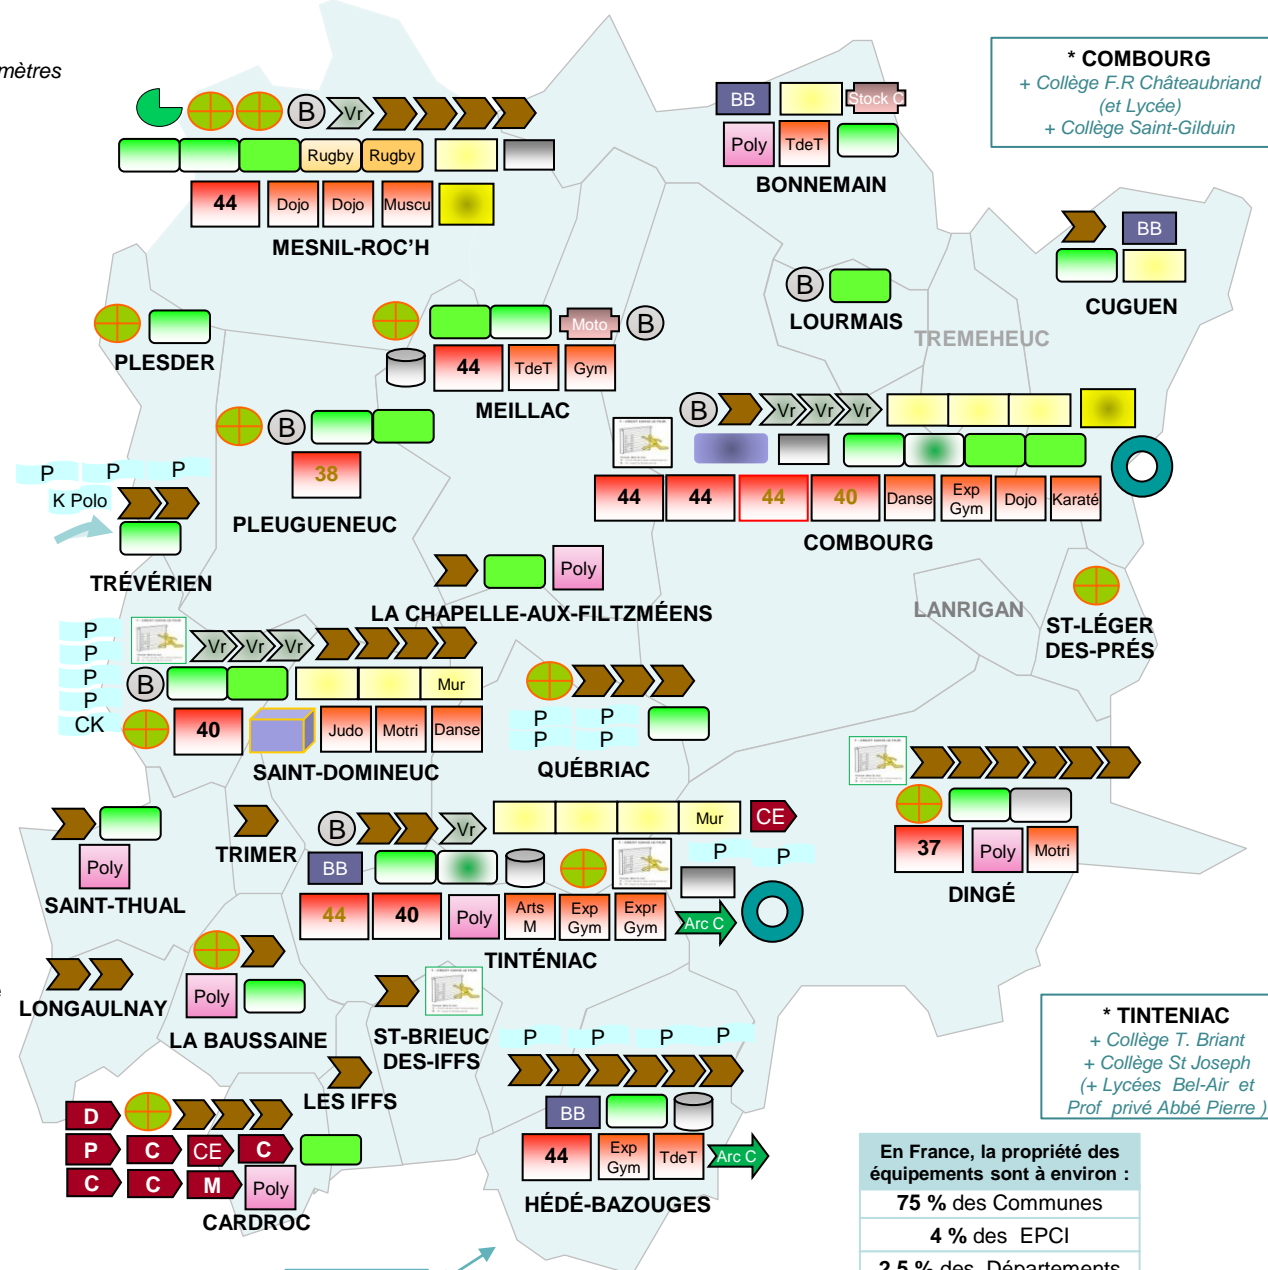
mètres

* COMBOURG
+ Collège F.R Châteaubriand
(et Lycée)
+ Collège Saint-Gilduin

B Vr
Rugby Rugby
44 Dojo Dojo Muscu
MESNIL-ROC'H

BB Stock
Poly TdeT
BONNEMAIN

BB
CUGUEN

B
LOURMAIS

TREMEHEUC

PLESDER

Moto B
44 TdeT Gym
MEILLAC

B Vr Vr Vr
44 44 44 40 Danse Exp Gym Dojo Karaté
COMBOURG

B
38
PLEUGUENEUC

P P P
K Polo
TRÉVÉRIEN

Poly
LA CHAPELLE-AUX-FILTZMÉENS

LANRIGAN

ST-LÉGER DES-PRÉS

P
P
P
P
CK
Vr Vr Vr
B
Mur
40 Judo Motri Danse
SAINT-DOMINEUC

P P
P P
QUÉBRIAC

37 Poly Motri
DINGÉ

Poly
SAINT-THUAL

TRIMER

B Vr
Mur CE
BB
P P
44 40 Poly Arts M Exp Gym Expr Gym Arc C
TINTÉNIAC

LONGAULNAY

Poly
LA BAUSSAINE

ST-BRIEUC DES-IFFS

LES IFFS

P P P P
BB
44 Exp Gym TdeT Arc C
HÉDÉ-BAZOUGES

D
P C CE C
C C M Poly
CARDROC

* TINTENIAC
+ Collège T. Briant
+ Collège St Joseph
(+ Lycées Bel-Air et Prof privé Abbé Pierre )

En France, la propriété des équipements sont à environ :
75 % des Communes
4 % des EPCI
2,5 % des Départements